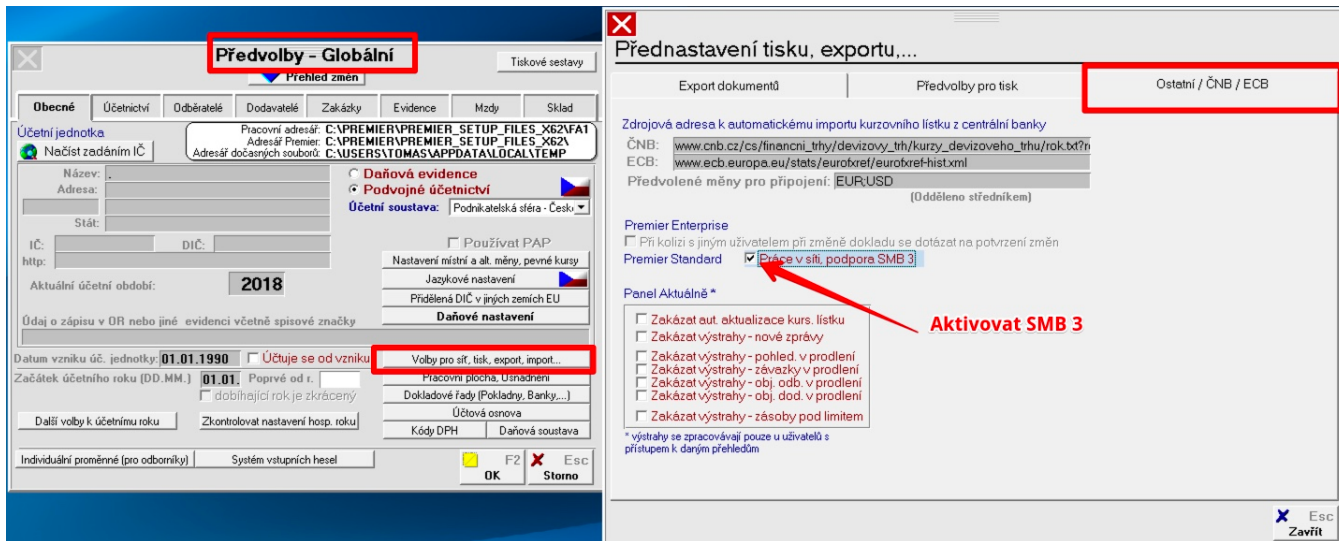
Předvolby - Globální
Přehled změn
Tiskové sestavy

| Obecné | Účetnictví | Odběratelé | Dodavatelé | Zakázky | Evidence | Mzdy | Sklad |
|---|---|---|---|---|---|---|---|

Účetní jednotka
Načíst zadáním IČ
Pracovní adresář: C:\PREMIER\PREMIER_SETUP_FILES_X62\FA1
Adresář Premier: C:\PREMIER\PREMIER_SETUP_FILES_X62\
Adresář dočasných souborů: C:\USERS\TOMAS\APPDATA\LOCAL\TEMP

Název:
Adresa:
Stát:
Daňová evidence
Podvojné účetnictví
Účetní soustava: Podnikatelská sféra - Česk
IČ:
DIČ:
http:
Používat PAP
Nastavení místní a alt. měny, pevné kursy
Aktuální účetní období: 2018
Jazykové nastavení
Přidělená DIČ v jiných zemích EU
Daňové nastavení
Údaj o zápisu v OR nebo jiné evidenci včetně spisové značky
Datum vzniku úč. jednotky: 01.01.1990
Účtuje se od vzniku
Volby pro síť, tisk, export, import...
Začátek účetního roku (DD.MM.) 01.01.
Poprvé od r.
dobíhající rok je zkrácený
Pracovní plocha, Oznámení
Dokladové řady (Pokladny, Banky,...)
Další volby k účetnímu roku
Zkontrolovat nastavení hosp. roku
Účtová osnova
Kódy DPH
Daňová soustava
Individuální proměnné (pro odborníky)
Systém vstupních hesel
F2 OK
Esc Storno

Přednastavení tisku, exportu,...

| Export dokumentů | Předvolby pro tisk | Ostatní / ČNB / ECB |
|---|---|---|

Zdrojová adresa k automatickému importu kurzovního lístku z centrální banky
ČNB: www.cnb.cz/cs/financni_trhy/devizovy_trh/kurzy_devizoveho_trhu/rok.txt?r
ECB: www.ecb.europa.eu/stats/eurofxref/eurofxref-hist.xml
Předvolené měny pro připojení: EUR;USD
(Odděleno středníkem)

Premier Enterprise
Při kolizi s jiným uživatelem při změně dokladu se dotázat na potvrzení změn
Premier Standard
Práce v síti, podpora SMB 3

Aktivovat SMB 3

Panel Aktuálně *
Zakázat aut. aktualizace kurs. lístku
Zakázat výstrahy - nové zprávy
Zakázat výstrahy - pohled. v prodlení
Zakázat výstrahy - závazky v prodlení
Zakázat výstrahy - obj. odb. v prodlení
Zakázat výstrahy - obj. dod. v prodlení
Zakázat výstrahy - zásoby pod limitem
* výstrahy se zpracovávají pouze u uživatelů s přístupem k daným přehledům

Esc Zavřít